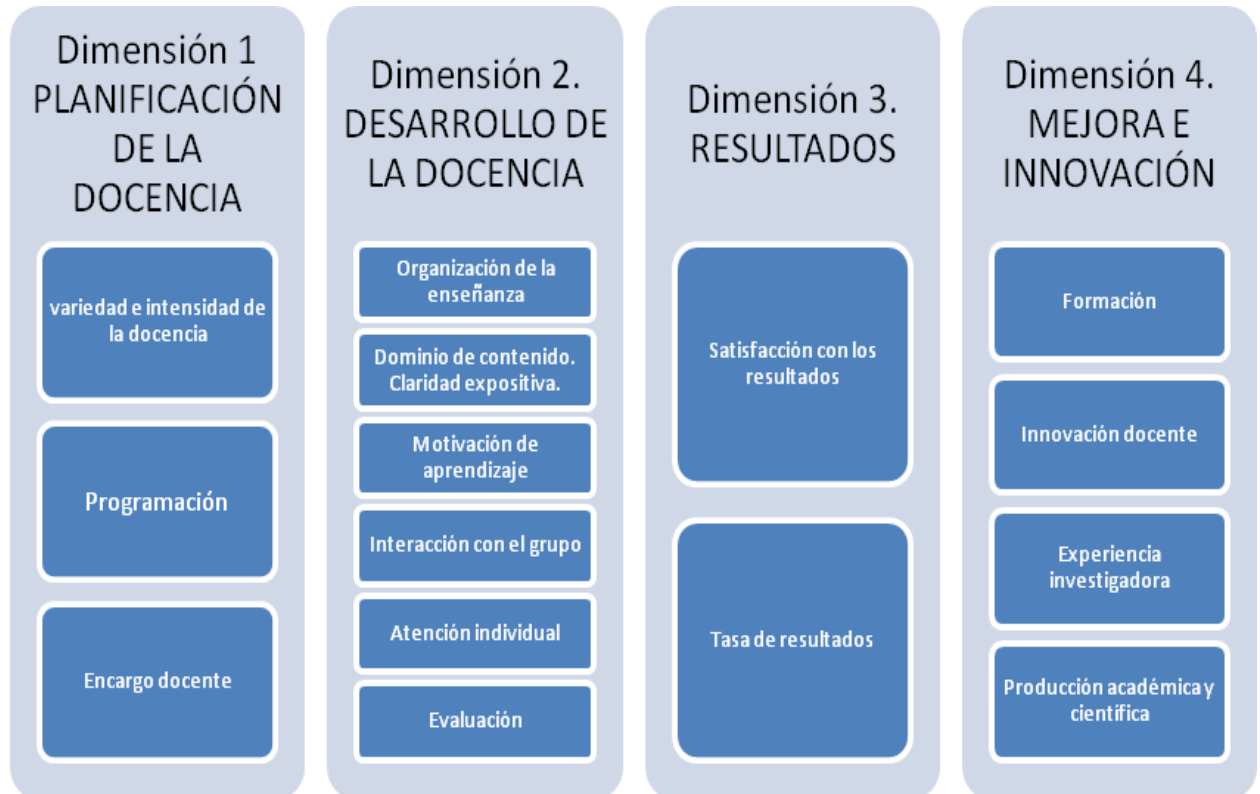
Dimensión 1 PLANIFICACIÓN DE LA DOCENCIA

variedad e intensidad de la docencia

Programación

Encargo docente

Dimensión 2. DESARROLLO DE LA DOCENCIA

Organización de la enseñanza

Dominio de contenido. Claridad expositiva.

Motivación de aprendizaje

Interacción con el grupo

Atención individual

Evaluación

Dimensión 3. RESULTADOS

Satisfacción con los resultados

Tasa de resultados

Dimensión 4. MEJORA E INNOVACIÓN

Formación

Innovación docente

Experiencia investigadora

Producción académica y científica